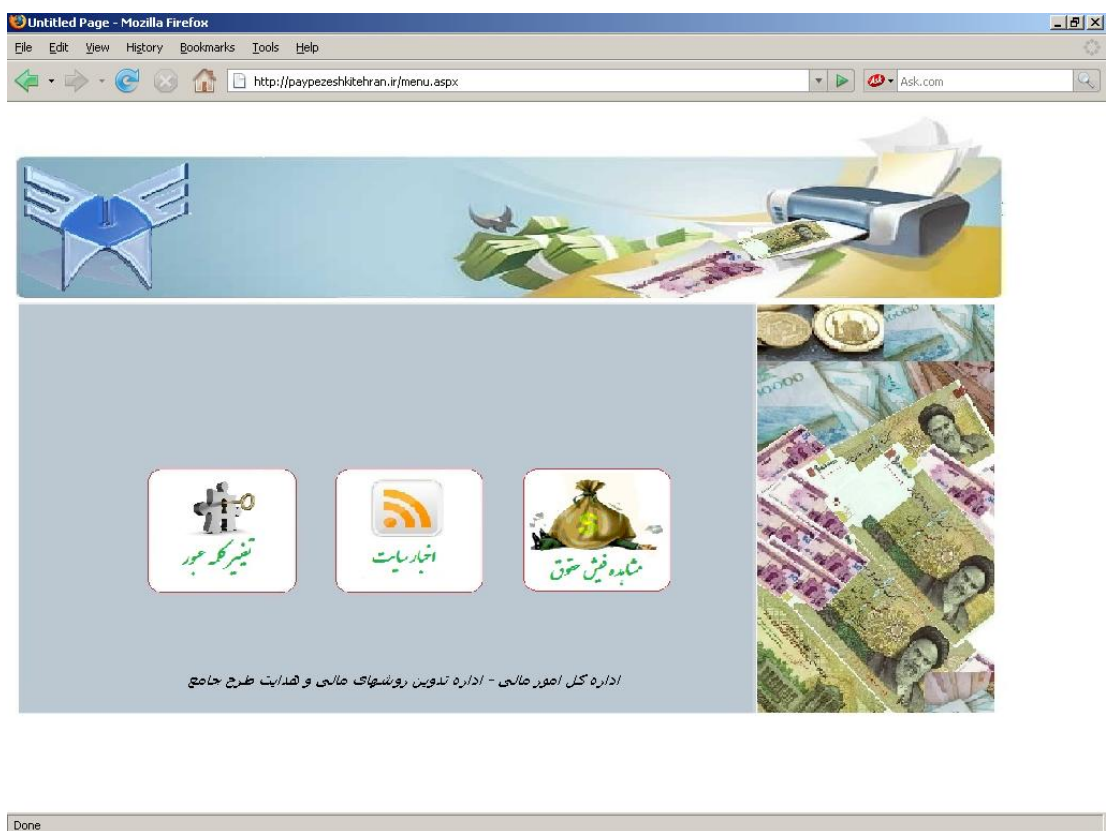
Untitled Page - Mozilla Firefox

File Edit View History Bookmarks Tools Help

http://paypezeshkitehran.ir/menu.aspx

Ask.com

تغییر کلمه عبور

اخبار سایت

مشاهده فیش حقوق

اداره کل امور مالی - اداره تدوین روشهای مالی و هدایت طرح جامع

Done